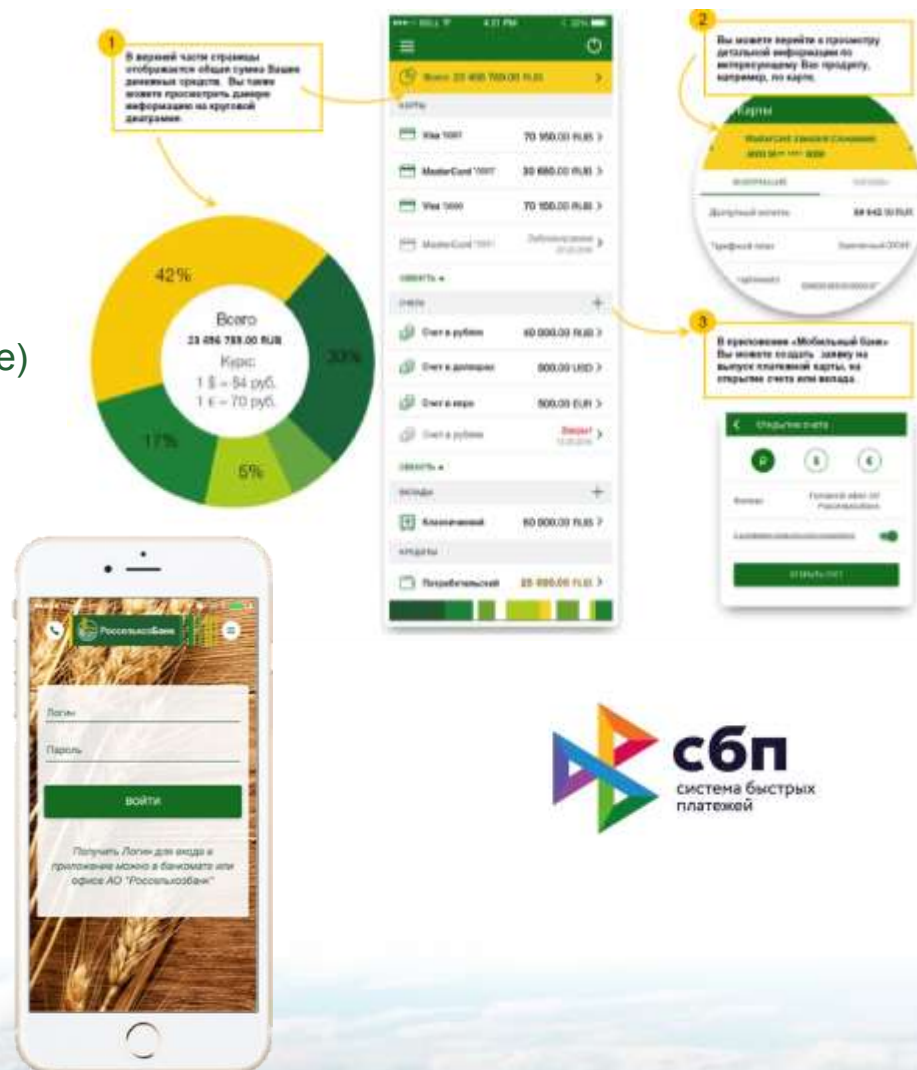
1

В верхней части страницы отображается общая сумма Ваших денежных средств. Вы также можете просмотреть данную информацию на круговой диаграмме.

42%

Всего
23 496 789.00 RUB
Курс:
1 $ = 64 руб.
1 € = 70 руб.

30%

17%

5%

e)

Всего 23 496 789.00 RUB

КАРТЫ

Visa 1001 70 150.00 RUB

MasterCard 1007 30 680.00 RUB

Visa 1000 70 150.00 RUB

MasterCard 1011 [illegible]

СКРЫТЬ

СЧЕТА

Счет в рублях 60 000.00 RUB

Счет в долларах 800.00 USD

Счет в евро 500.00 EUR

Счет в рублях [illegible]

СКРЫТЬ

ВКЛАДЫ

Классический 60 000.00 RUB

КРЕДИТЫ

Потребительский 25 000.00 RUB

2

Вы можете перейти к просмотру детальной информации по интересующему Вас продукту, например, по карте.

Карты

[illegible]

ИНФОРМАЦИЯ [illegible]

Доступный лимит 59 642.00 RUB

Тарифный план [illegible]

3

В приложении «Мобильный банк» Вы можете создать заявку на выпуск платежной карты, на открытие счета или вклада.

Открытие счета

₽ $ €

Филиал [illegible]

ОТКРЫТЬ СЧЕТ

Россельхозбанк

Логин

Пароль

ВОЙТИ

Получить Логин для входа в приложение можно в банкомате или офисе АО "Россельхозбанк"

сбп
система быстрых платежей